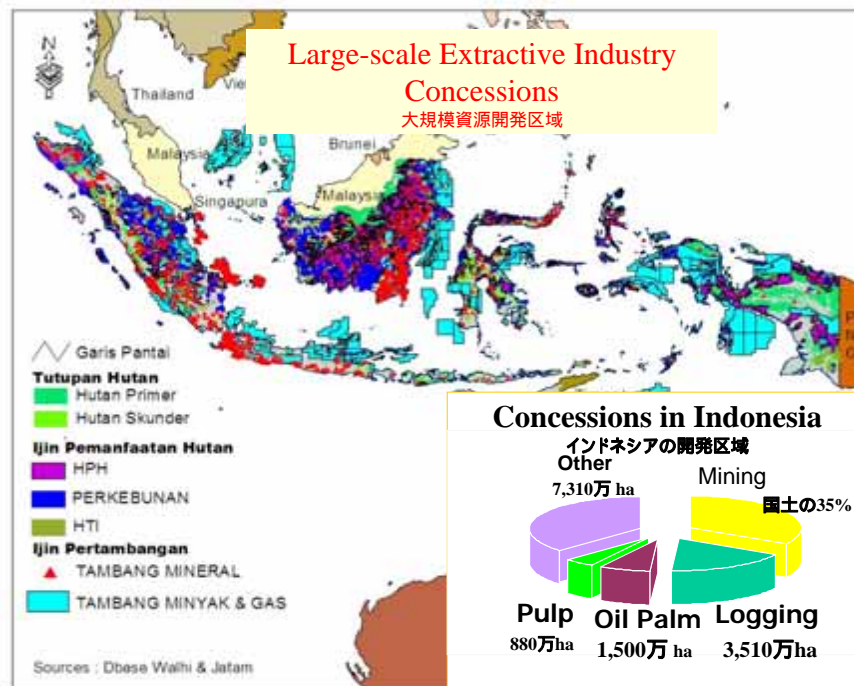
Large-scale Extractive Industry Concessions
大規模資源開発区域

Thailand
Vie
Malaysia
Brunei
Malaysia
Singapura

Garis Pantai
Tutupan Hutan
Hutan Primer
Hutan Skunder
Ijin Pemanfaatan Hutan
HPH
PERKEBUNAN
HTI
Ijin Pertambangan
TAMBANG MINERAL
TAMBANG MINYAK & GAS

Sources : Dbase Walhi & Jatam

Concessions in Indonesia
インドネシアの開発区域
Other
7,310万 ha
Mining
国土の35%
Pulp
880万ha
Oil Palm
1,500万 ha
Logging
3,510万ha